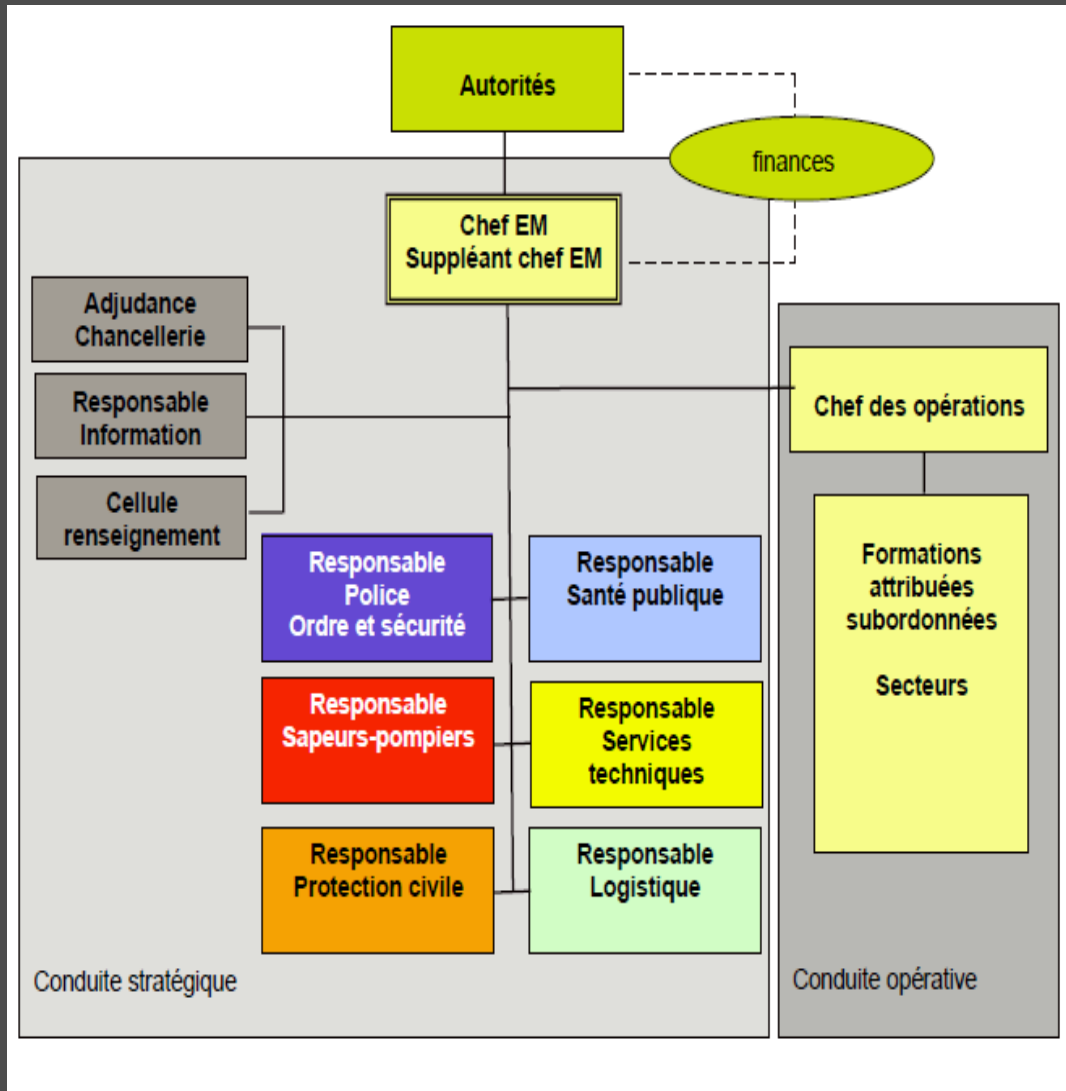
Autorités

finances

Chef EM
Suppléant chef EM

Adjudance
Chancellerie

Responsable
Information

Cellule
renseignement

Chef des opérations

Formations attribuées subordonnées

Secteurs

Responsable
Police
Ordre et sécurité

Responsable
Santé publique

Responsable
Sapeurs-pompiers

Responsable
Services techniques

Responsable
Protection civile

Responsable
Logistique

Conduite stratégique

Conduite opérative